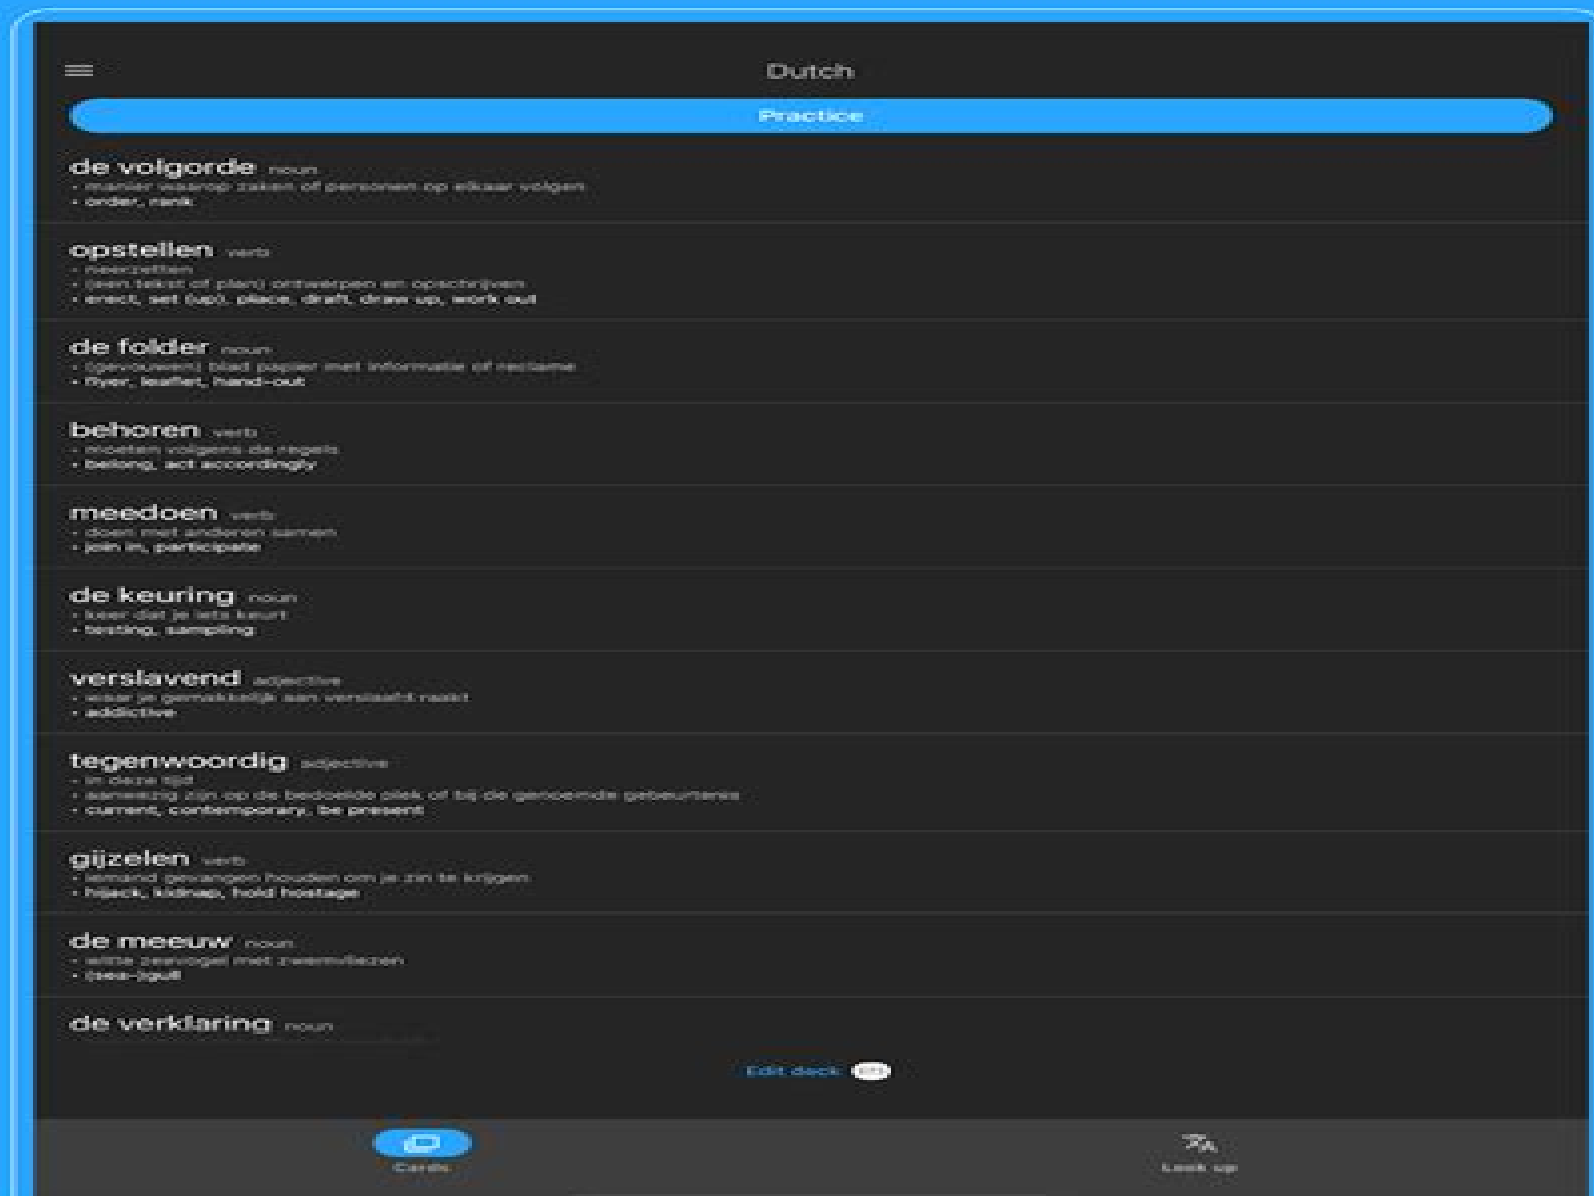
Dutch

Practice

de volgorde noun
- manier waarop zaken of personen op elkaar volgen
• order, rank

opstellen verb
- neerzetten
- (een tekst of plan) ontwerpen en opschrijven
• erect, set (up), place, draft, draw up, work out

de folder noun
- (gevouwen) blad papier met informatie of reclame
• flyer, leaflet, hand-out

behoren verb
- moeten volgens de regels
• belong, act accordingly

meedoen verb
- doen met anderen samen
• join in, participate

de keuring noun
- keer dat je iets keurt
• testing, sampling

verslavend adjective
- waar je gemakkelijk aan verslaafd raakt
• addictive

tegenwoordig adjective
- in deze tijd
- aanwezig zijn op de bedoelde plek of bij de genoemde gebeurtenis
• current, contemporary, be present

gijzelen verb
- iemand gevangen houden om je zin te krijgen
• hijack, kidnap, hold hostage

de meeuw noun
- witte zeevogel met zwemvliezen
• (sea-)gull

de verklaring noun

Edit deck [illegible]

Cards

Look up